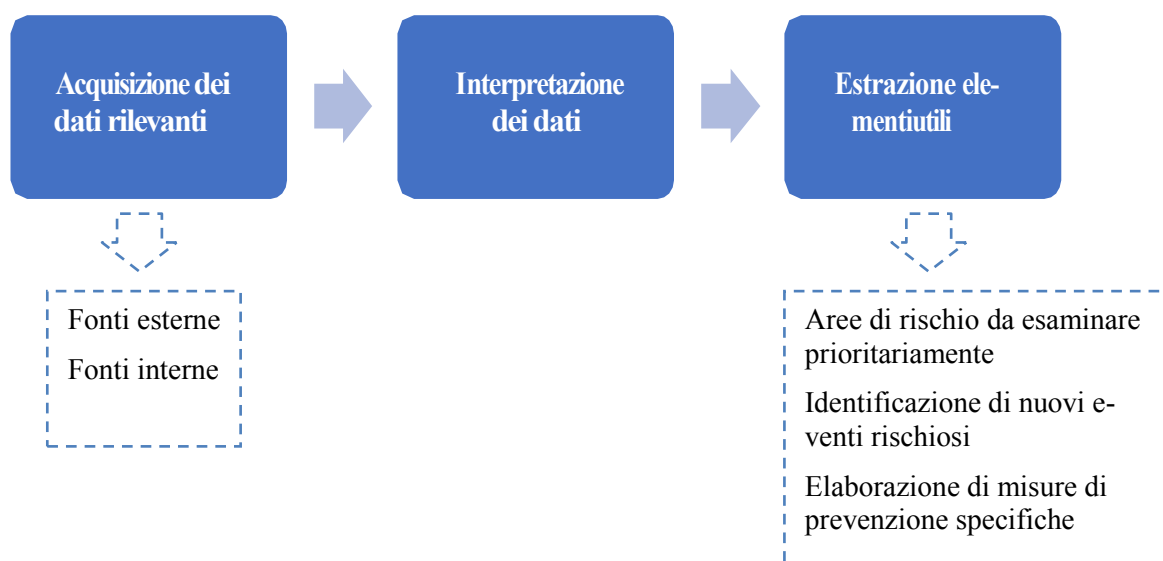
Acquisizione dei dati rilevanti

Interpretazione dei dati

Estrazione elementiutili

Fonti esterne

Fonti interne

Aree di rischio da esaminare prioritariamente

Identificazione di nuovi eventi rischiosi

Elaborazione di misure di prevenzione specifiche